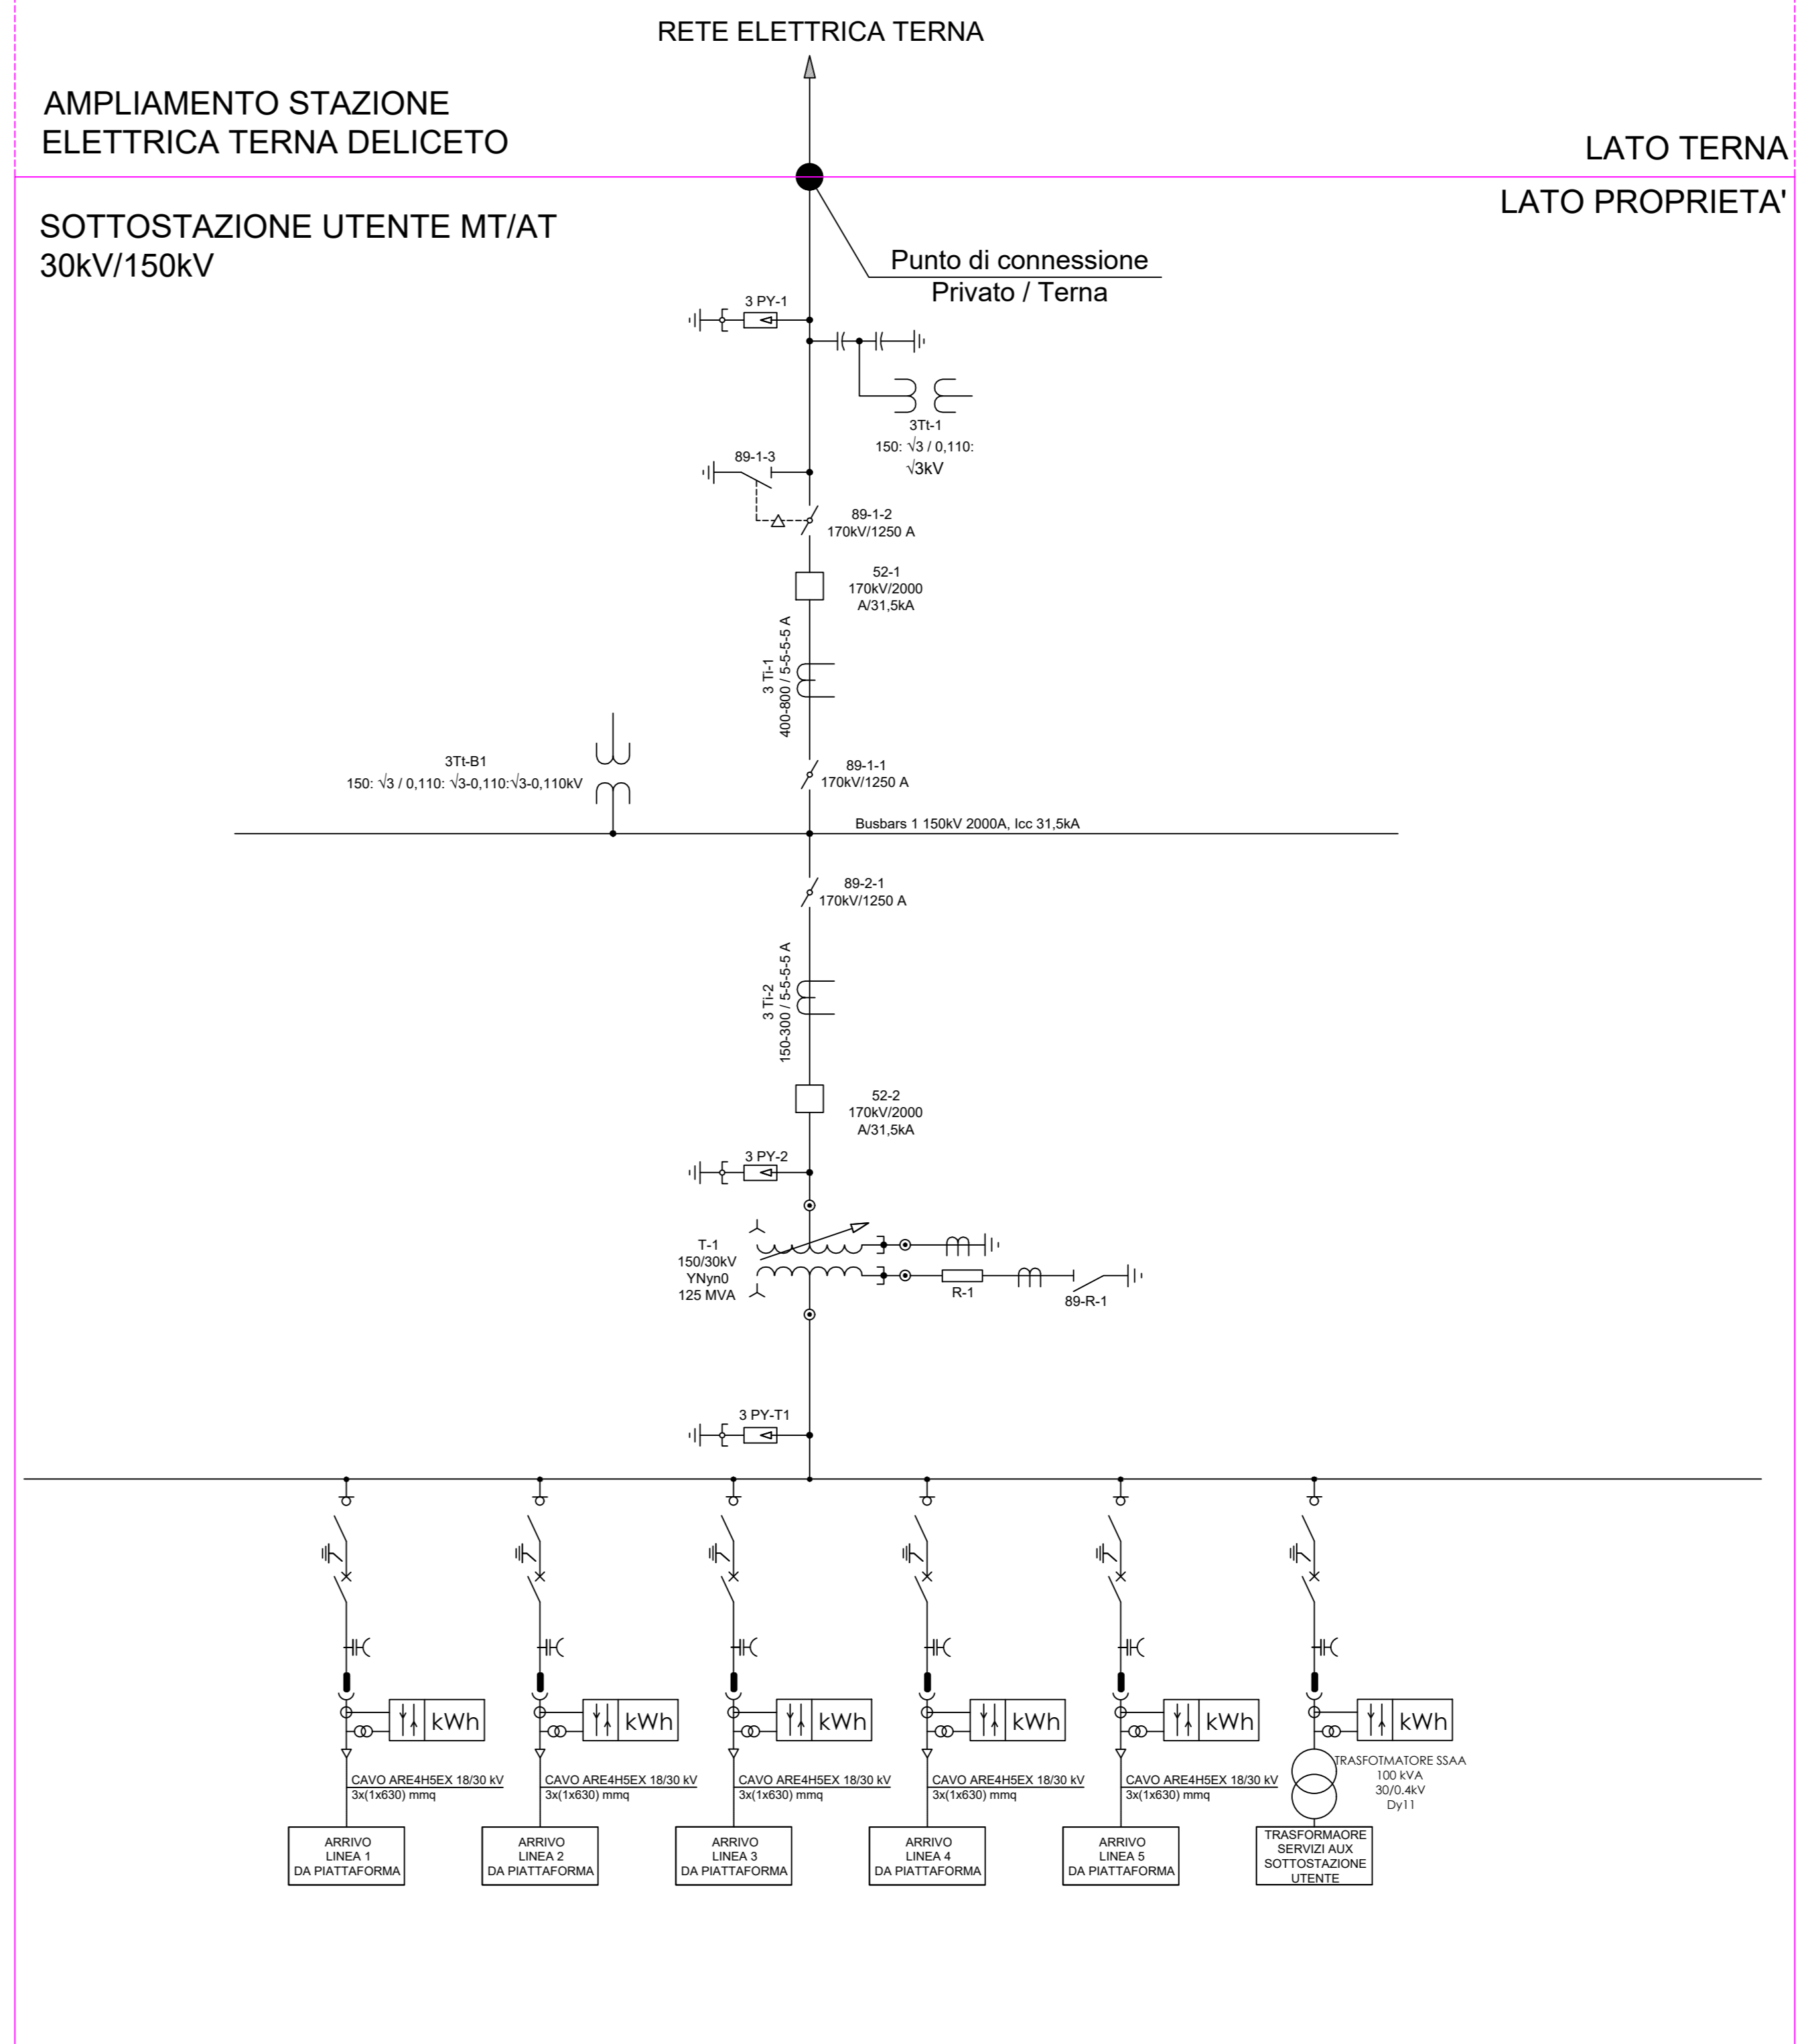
RETE ELETTRICA TERNA

AMPLIAMENTO STAZIONE
ELETTRICA TERNA DELICETO

LATO TERNA

LATO PROPRIETA'

SOTTOSTAZIONE UTENTE MT/AT
30kV/150kV

Punto di connessione
Privato / Terna

3 PY-1

3Tt-1
150: $\sqrt{3}$ / 0,110: $\sqrt{3}$kV

89-1-3

89-1-2
170kV/1250 A

52-1
170kV/2000 A/31,5kA

3 Ti-1
400-800 / 5-5-5-5 A

3Tt-B1
150: $\sqrt{3}$ / 0,110: $\sqrt{3}$-0,110:$\sqrt{3}$-0,110kV

89-1-1
170kV/1250 A

Busbars 1 150kV 2000A, Icc 31,5kA

89-2-1
170kV/1250 A

3 Ti-2
150-300 / 5-5-5-5 A

52-2
170kV/2000 A/31,5kA

3 PY-2

T-1
150/30kV
YNyn0
125 MVA

R-1

89-R-1

3 PY-T1

kWh

kWh

kWh

kWh

kWh

kWh

CAVO ARE4H5EX 18/30 kV
3x(1x630) mmq

CAVO ARE4H5EX 18/30 kV
3x(1x630) mmq

CAVO ARE4H5EX 18/30 kV
3x(1x630) mmq

CAVO ARE4H5EX 18/30 kV
3x(1x630) mmq

CAVO ARE4H5EX 18/30 kV
3x(1x630) mmq

TRASFOTMATORE SSAA
100 kVA
30/0.4kV
Dy11

ARRIVO
LINEA 1
DA PIATTAFORMA

ARRIVO
LINEA 2
DA PIATTAFORMA

ARRIVO
LINEA 3
DA PIATTAFORMA

ARRIVO
LINEA 4
DA PIATTAFORMA

ARRIVO
LINEA 5
DA PIATTAFORMA

TRASFORMAORE
SERVIZI AUX
SOTTOSTAZIONE
UTENTE